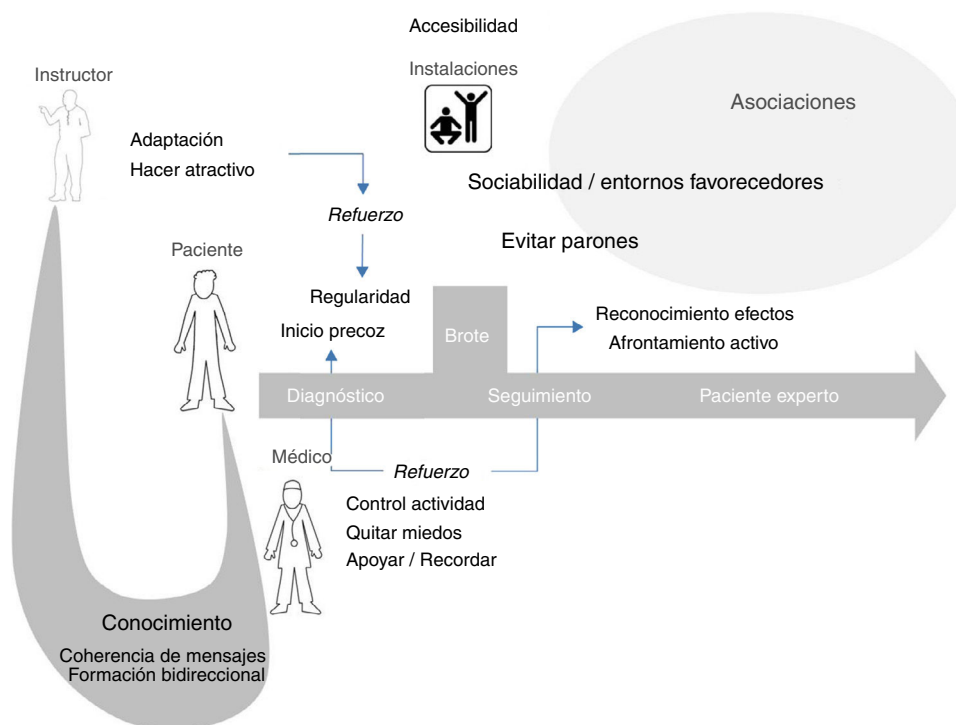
Accesibilidad

Instructor

Instalaciones

Asociaciones

Adaptación

Hacer atractivo

Sociabilidad / entornos favorecedores

Refuerzo

Evitar parones

Paciente

Regularidad

Inicio precoz

Brote

Reconocimiento efectos

Afrontamiento activo

Diagnóstico

Seguimiento

Paciente experto

Médico

Refuerzo

Control actividad

Quitar miedos

Apoyar / Recordar

Conocimiento

Coherencia de mensajes

Formación bidireccional